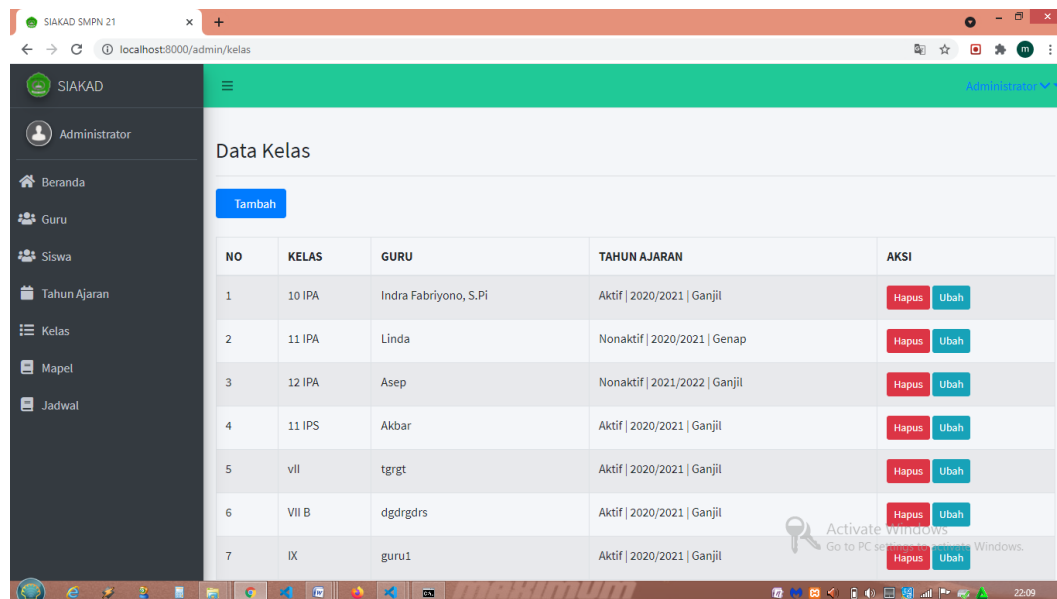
SIAKAD SMPN 21
localhost:8000/admin/kelas

SIAKAD
Administrator
Beranda
Guru
Siswa
Tahun Ajaran
Kelas
Mapel
Jadwal

Administrator

Data Kelas

Tambah

| NO | KELAS | GURU | TAHUN AJARAN | AKSI |
|---|---|---|---|---|
| 1 | 10 IPA | Indra Fabriyono, S.Pi | Aktif \| 2020/2021 \| Ganjil | Hapus Ubah |
| 2 | 11 IPA | Linda | Nonaktif \| 2020/2021 \| Genap | Hapus Ubah |
| 3 | 12 IPA | Asep | Nonaktif \| 2021/2022 \| Ganjil | Hapus Ubah |
| 4 | 11 IPS | Akbar | Aktif \| 2020/2021 \| Ganjil | Hapus Ubah |
| 5 | vII | tgrgt | Aktif \| 2020/2021 \| Ganjil | Hapus Ubah |
| 6 | VII B | dgdrgdrs | Aktif \| 2020/2021 \| Ganjil | Hapus Ubah |
| 7 | IX | guru1 | Aktif \| 2020/2021 \| Ganjil | Hapus Ubah |

Activate Windows
Go to PC settings to activate Windows.

22:09